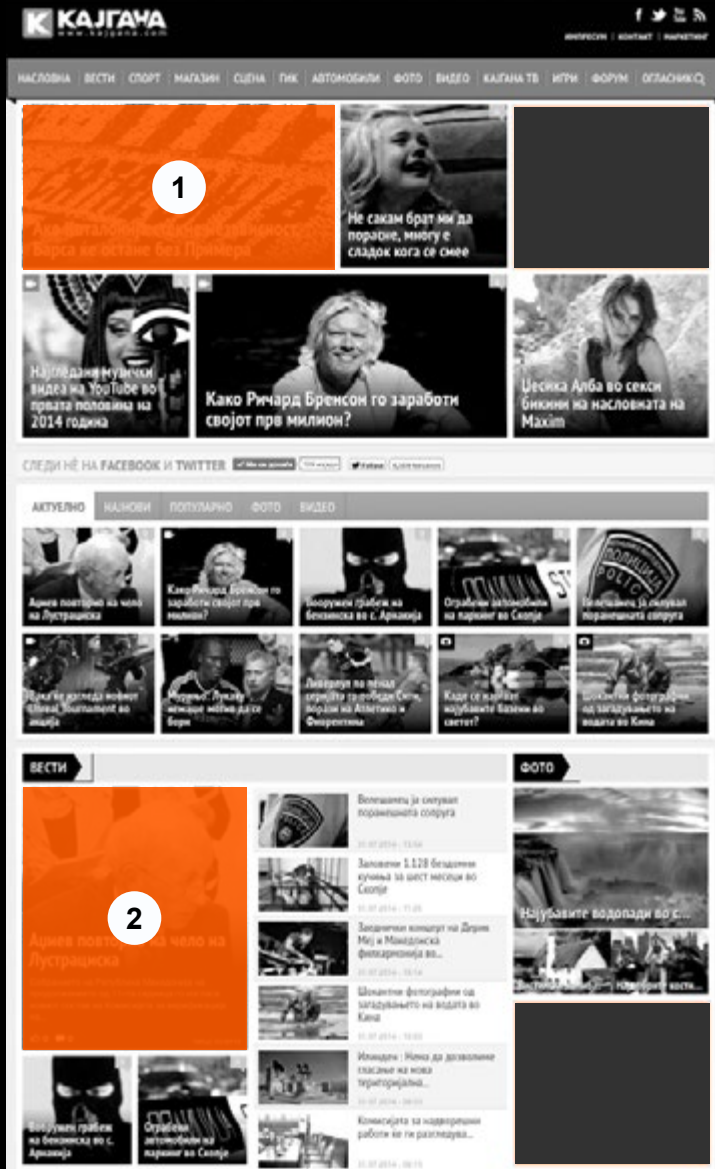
КАЈГАНА
www.kajgana.com

ИМПРЕСУМ | КОНТАКТ | МАРКЕТИНГ

НАСЛОВНА | ВЕСТИ | СПОРТ | МАГАЗИН | СЦЕНА | ГИК | АВТОМОБИЛИ | ФОТО | ВИДЕО | КАЈГАНА ТВ | ИГРИ | ФОРУМ | ОГЛАСНИК

1

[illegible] Барса ќе остане без Примера

Не сакам брат ми да порасне, многу е сладок кога се смее

Најгледани музички видеа на YouTube во првата половина на 2014 година

Како Ричард Бренсон го заработи својот прв милион?

Џесика Алба во секси бикини на насловната на Maxim

СЛЕДИ НÈ НА FACEBOOK И TWITTER

АКТУЕЛНО | НАЈНОВИ | ПОПУЛАРНО | ФОТО | ВИДЕО

Ахмети повторно на чело на Лустрациска

Како Ричард Бренсон го заработи својот прв милион?

Вооружен грабеж на бензинска во с. Арнакија

Ограбени автомобили на паркинг во Скопје

Велешанец ја силувал поранешната сопруга

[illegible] ќе изгледа новиот Global Tournament во акција

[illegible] Лукаку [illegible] да се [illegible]

Ливерпул на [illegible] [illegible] Сити, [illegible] на Атлетико и Фиорентина

Каде се наоѓаат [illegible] базени во светот?

Шокантни фотографии од загадувањето на водата во Кина

ВЕСТИ

ФОТО

2

Ахмети повторно на чело на Лустрациска

Велешанец ја силувал поранешната сопруга

Заловени 1.128 бездомни кучиња за шест месеци во Скопје

Заеднички концерт на Дерик Меј и Македонска филхармонија во...

Шокантни фотографии од загадувањето на водата во Кина

Илинден : Нема да дозволиме спасење на нова територијална...

Комисијата за надворешни работи не ги разгледува...

Најубавите водопади во с...

Вооружен грабеж на бензинска во с. Арнакија

Ограбени автомобили на паркинг во Скопје